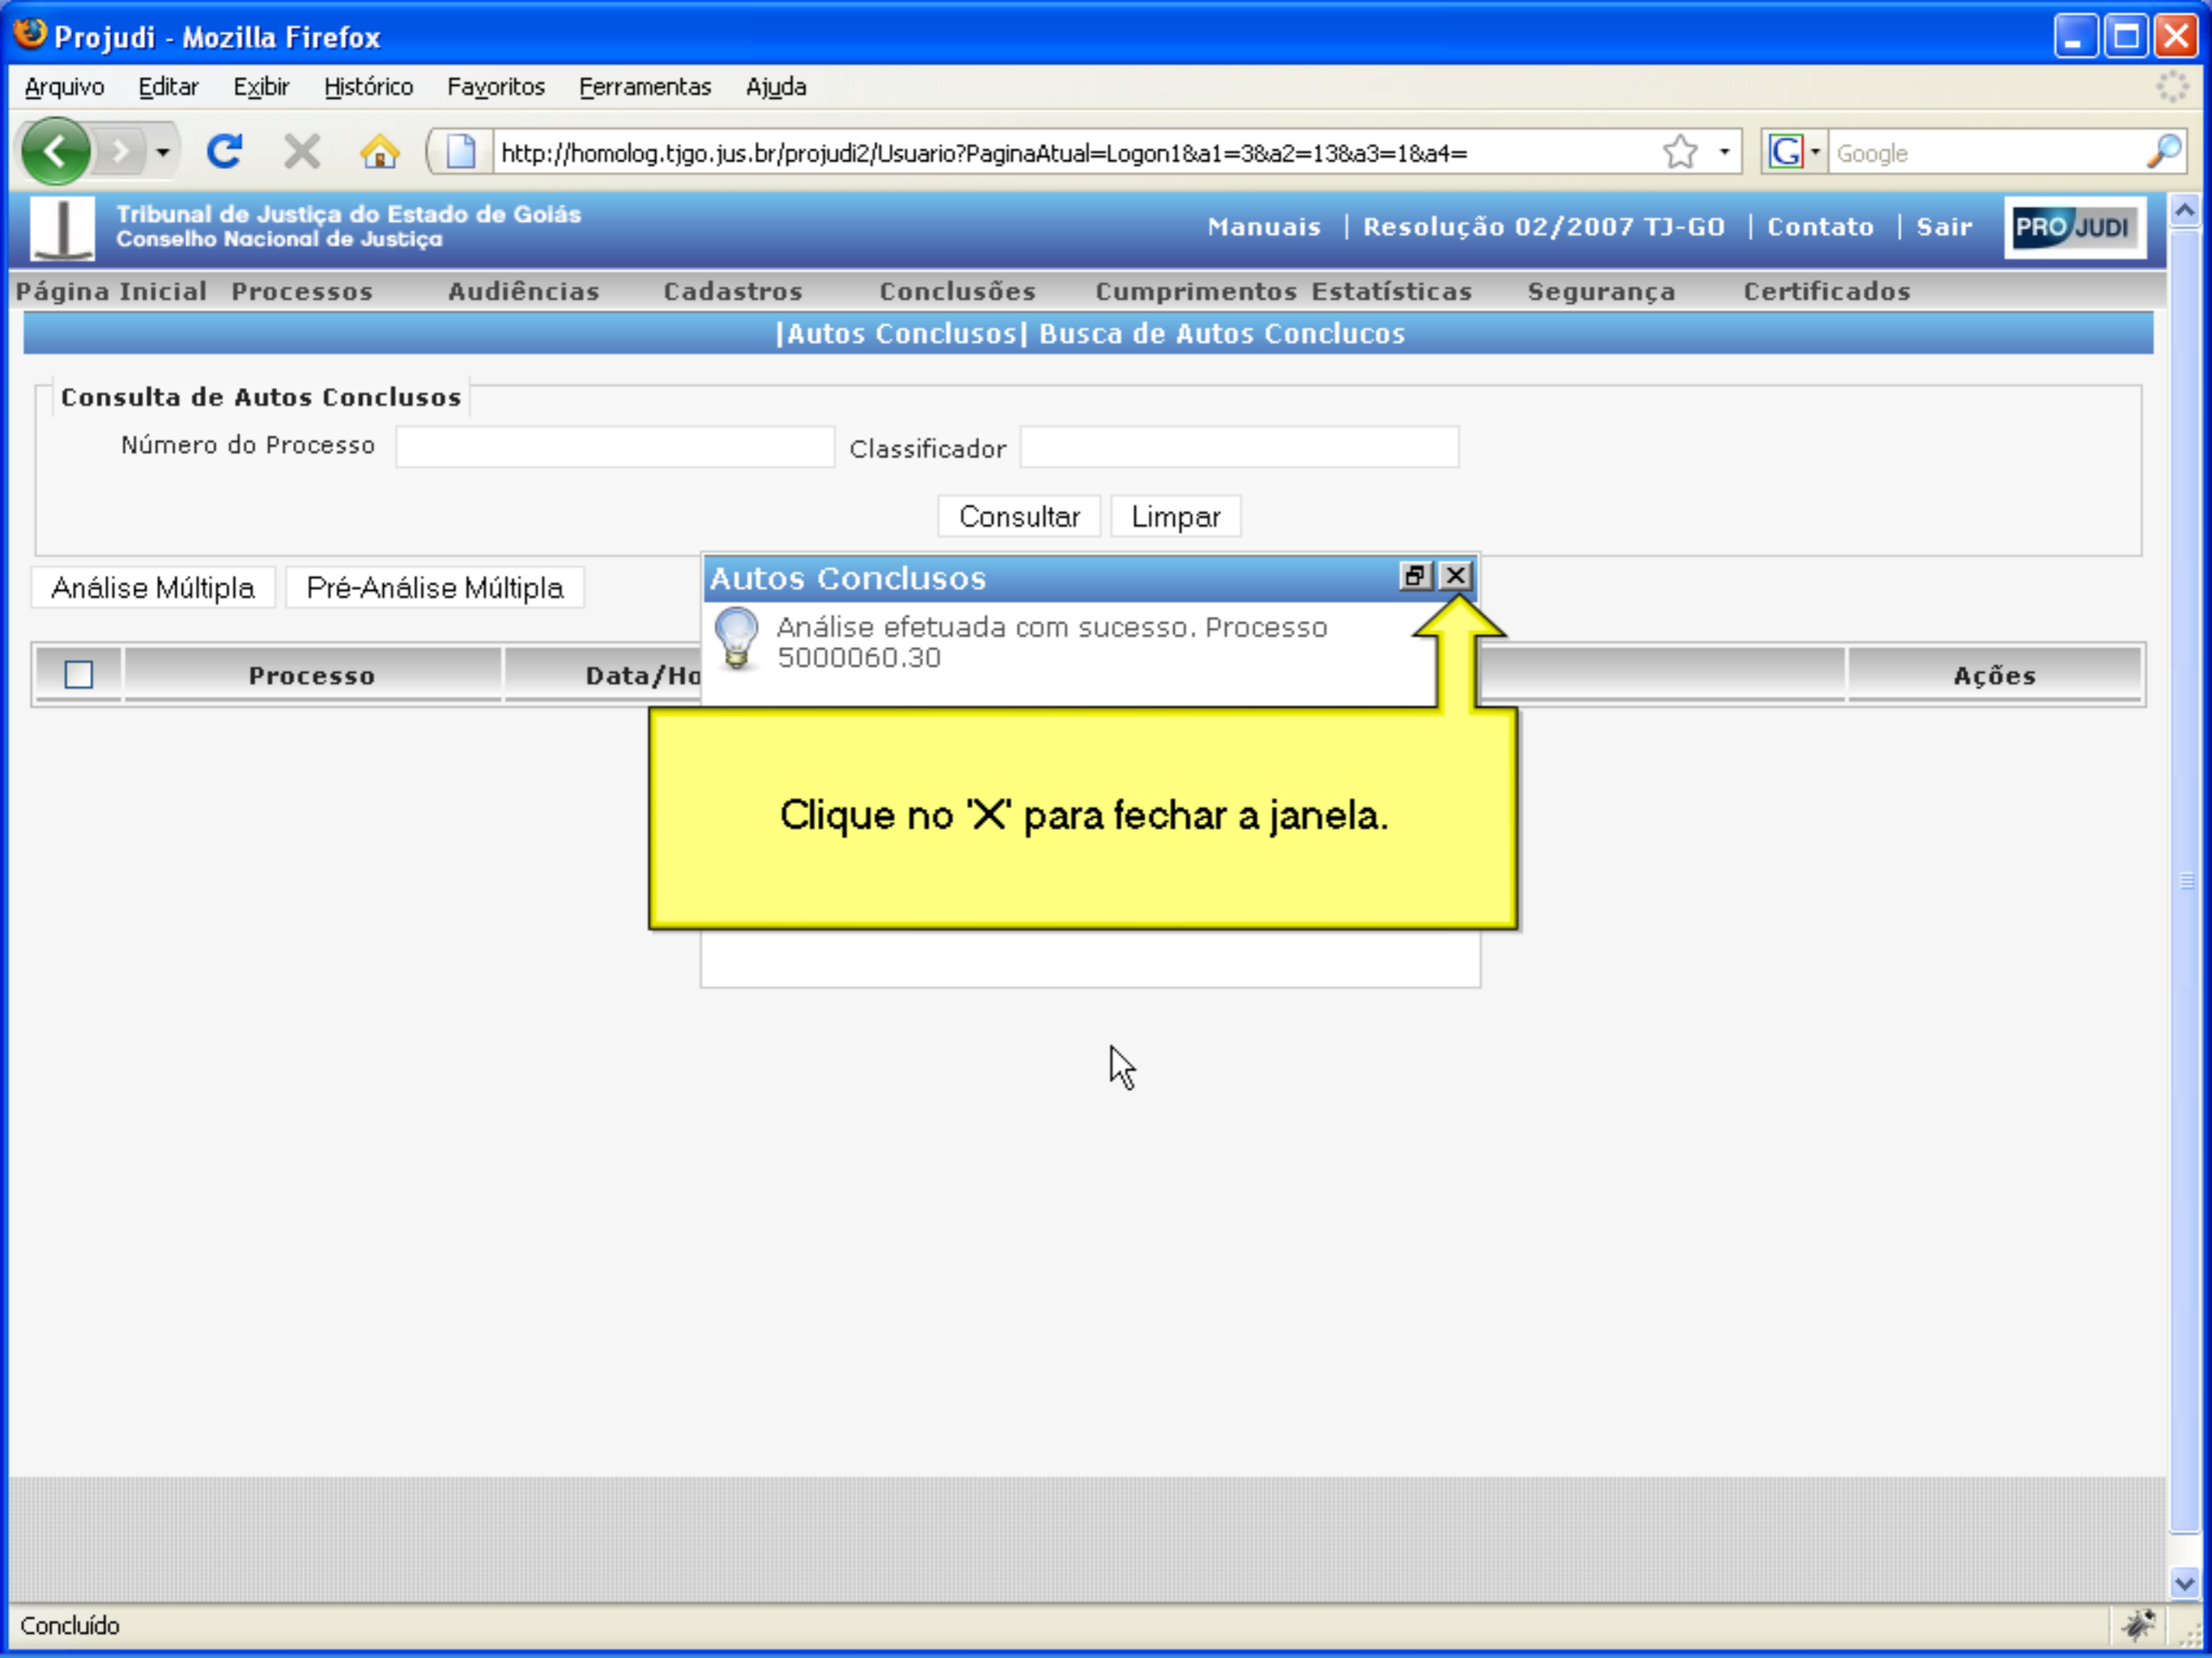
Projudi - Mozilla Firefox

Arquivo Editar Exibir Histórico Favoritos Ferramentas Ajuda

http://homolog.tjgo.jus.br/projudi2/Usuario?PaginaAtual=Logon1&a1=3&a2=13&a3=1&a4=

Google

Tribunal de Justiça do Estado de Goiás
Conselho Nacional de Justiça

Manuais | Resolução 02/2007 TJ-GO | Contato | Sair

PRO JUDI

Página Inicial Processos Audiências Cadastros Conclusões Cumprimentos Estatísticas Segurança Certificados

|Autos Conclusos| Busca de Autos Conclucos

Consulta de Autos Conclusos

Número do Processo

Classificador

Consultar Limpar

Análise Múltipla Pré-Análise Múltipla

| | Processo | Data/Ho | | Ações |
|---|---|---|---|---|

Autos Conclusos

Análise efetuada com sucesso. Processo 5000060.30

Clique no 'X' para fechar a janela.

Concluído